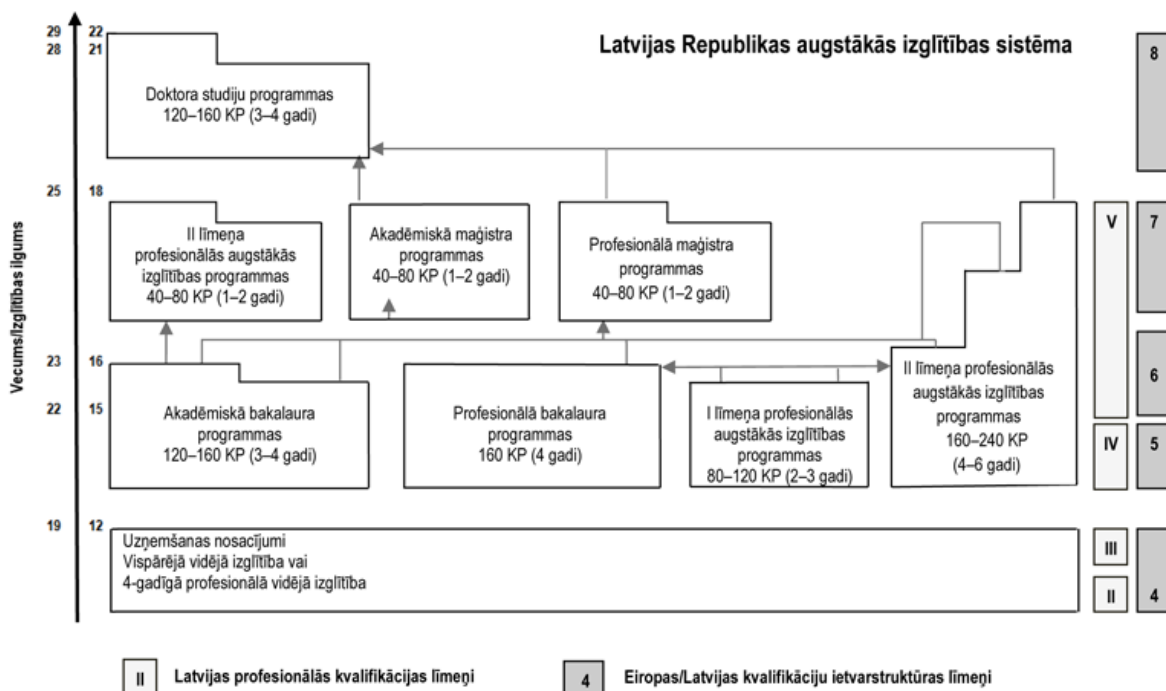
Latvijas Republikas augstākās izglītības sistēma

Vecums/Izglītības ilgums

29 22
28 21

Doktora studiju programmas
120–160 KP (3–4 gadi)

8

25 18

II līmeņa profesionālās augstākās izglītības programmas
40–80 KP (1–2 gadi)

Akadēmiskā maģistra programmas
40–80 KP (1–2 gadi)

Profesionālā maģistra programmas
40–80 KP (1–2 gadi)

V 7

23 16
22 15

Akadēmiskā bakalaura programmas
120–160 KP (3–4 gadi)

Profesionālā bakalaura programmas
160 KP (4 gadi)

I līmeņa profesionālās augstākās izglītības programmas
80–120 KP (2–3 gadi)

II līmeņa profesionālās augstākās izglītības programmas
160–240 KP
(4–6 gadi)

6
IV 5

19 12

Uzņemšanas nosacījumi
Vispārējā vidējā izglītība vai
4-gadīgā profesionālā vidējā izglītība

III
II 4

II Latvijas profesionālās kvalifikācijas līmeņi

4 Eiropas/Latvijas kvalifikāciju ietvarstruktūras līmeņi